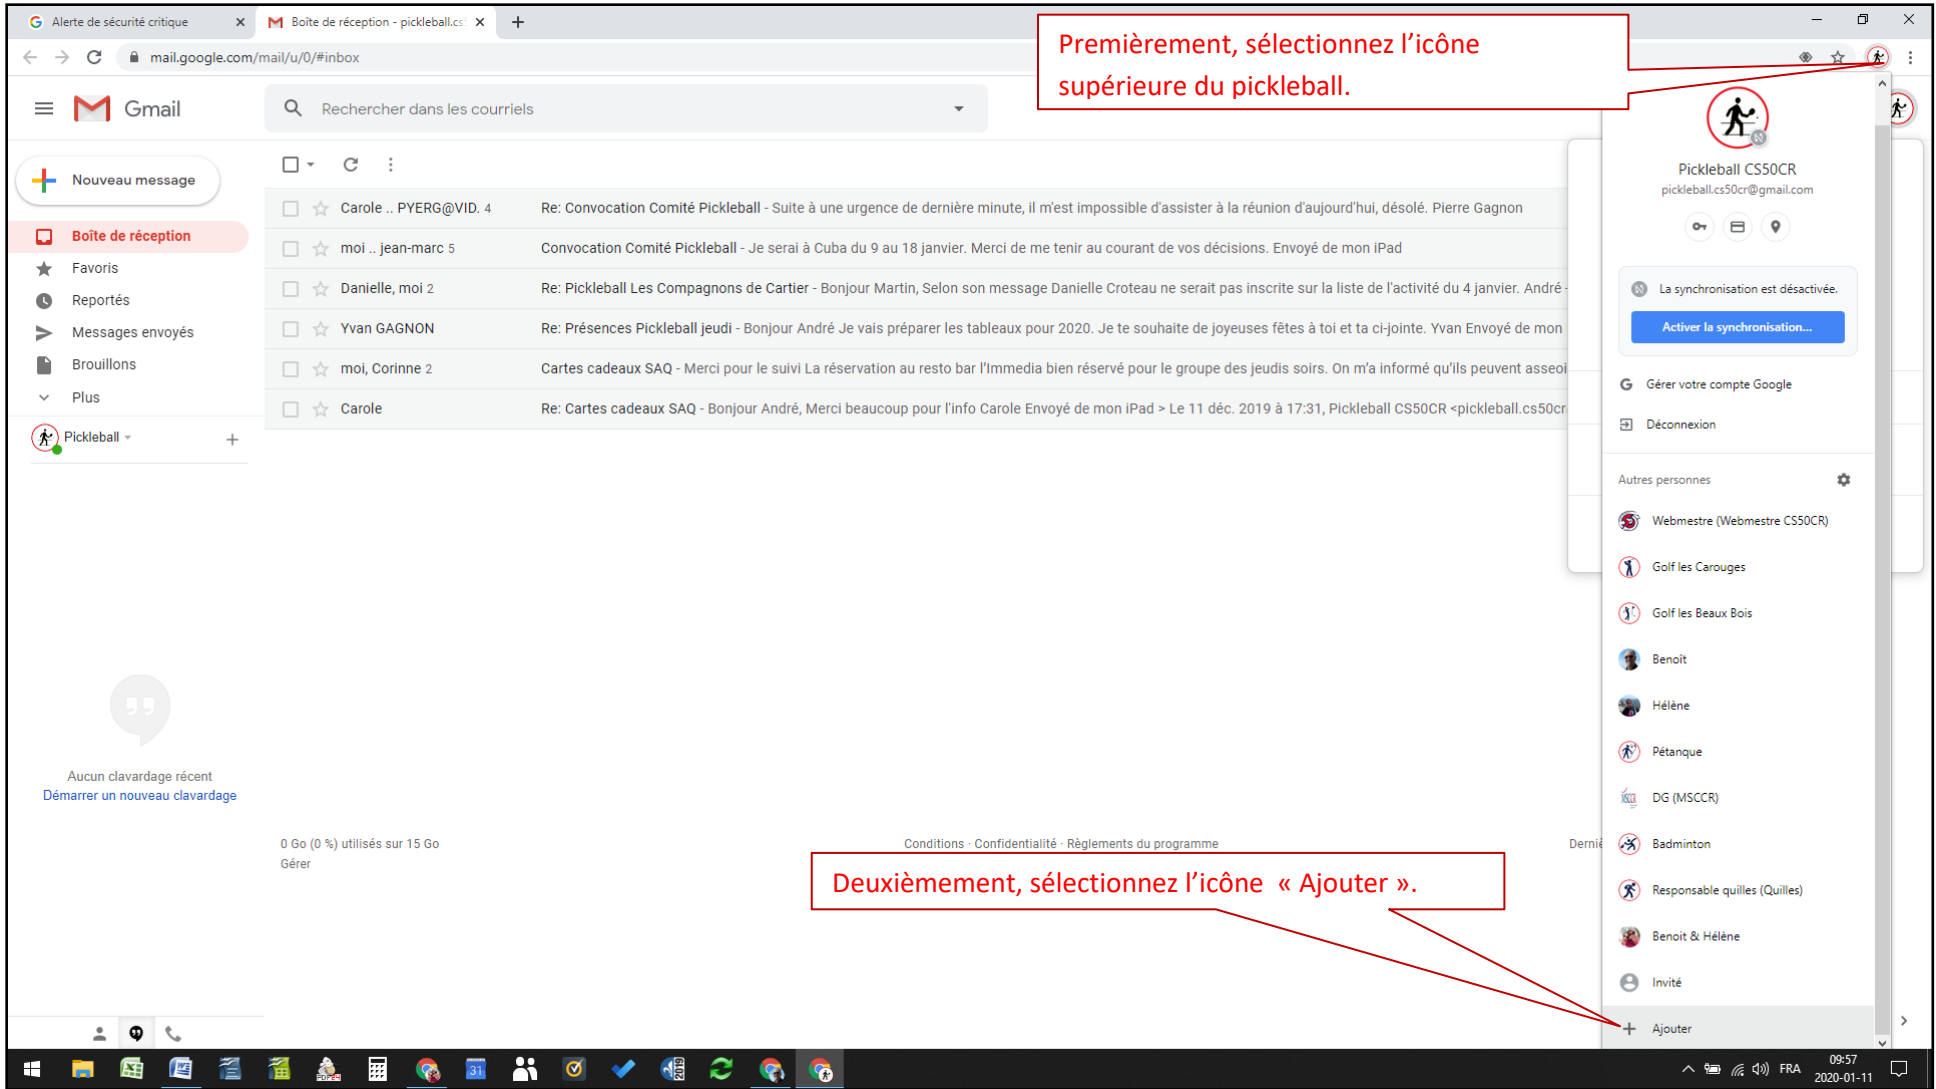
Alerte de sécurité critique
Boîte de réception - pickleball.cs
mail.google.com/mail/u/0/#inbox

Premièrement, sélectionnez l'icône supérieure du pickleball.

Gmail
Rechercher dans les courriels

Nouveau message
Boîte de réception
Favoris
Reportés
Messages envoyés
Brouillons
Plus
Pickleball

| | | |
|---|---|---|
| Carole .. PYERG@VID. 4 | Re: Convocation Comité Pickleball - Suite à une urgence de dernière minute, il m'est impossible d'assister à la réunion d'aujourd'hui, désolé. Pierre Gagnon |
| moi .. jean-marc 5 | Convocation Comité Pickleball - Je serai à Cuba du 9 au 18 janvier. Merci de me tenir au courant de vos décisions. Envoyé de mon iPad |
| Danielle, moi 2 | Re: Pickleball Les Compagnons de Cartier - Bonjour Martin, Selon son message Danielle Croteau ne serait pas inscrite sur la liste de l'activité du 4 janvier. André |
| Yvan GAGNON | Re: Présences Pickleball jeudi - Bonjour André Je vais préparer les tableaux pour 2020. Je te souhaite de joyeuses fêtes à toi et ta ci-jointe. Yvan Envoyé de mon |
| moi, Corinne 2 | Cartes cadeaux SAQ - Merci pour le suivi La réservation au resto bar l'Immedia bien réservé pour le groupe des jeudis soirs. On m'a informé qu'ils peuvent asseoi |
| Carole | Re: Cartes cadeaux SAQ - Bonjour André, Merci beaucoup pour l'info Carole Envoyé de mon iPad > Le 11 déc. 2019 à 17:31, Pickleball CS50CR <pickleball.cs50cr |

Aucun clavardage récent
Démarrer un nouveau clavardage

0 Go (0 %) utilisés sur 15 Go
Gérer
Conditions · Confidentialité · Règlements du programme
Derni

Pickleball CS50CR
pickleball.cs50cr@gmail.com
La synchronisation est désactivée.
Activer la synchronisation...
Gérer votre compte Google
Déconnexion
Autres personnes
Webmestre (Webmestre CS50CR)
Golf les Carouges
Golf les Beaux Bois
Benoît
Hélène
Pétanque
DG (MSCCR)
Badminton
Responsable quilles (Quilles)
Benoit & Hélène
Invité
Ajouter

Deuxièmement, sélectionnez l'icône « Ajouter ».

09:57
2020-01-11
FRA